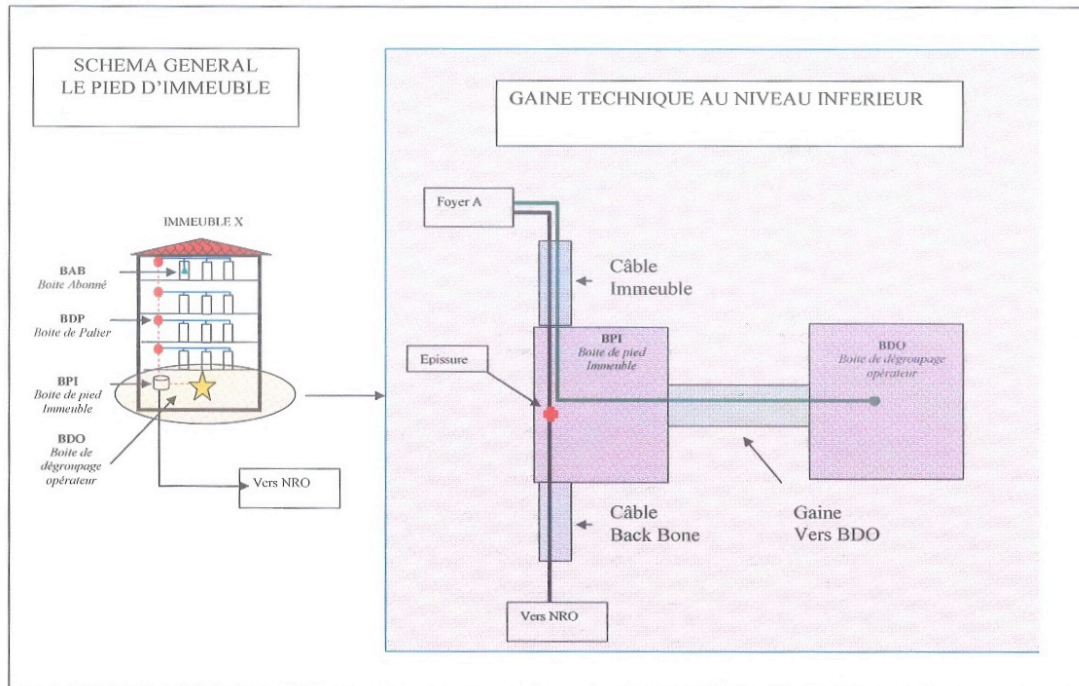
SCHEMA GENERAL
LE PIED D'IMMEUBLE

IMMEUBLE X

BAB
Boite Abonné

BDP
Boite de Palier

BPI
Boite de pied Immeuble

BDO
Boite de dégroupage opérateur

Vers NRO

GAINE TECHNIQUE AU NIVEAU INFERIEUR

Foyer A

Câble Immeuble

Epissure

BPI
Boite de pied Immeuble

BDO
Boite de dégroupage opérateur

Câble Back Bone

Gaine Vers BDO

Vers NRO